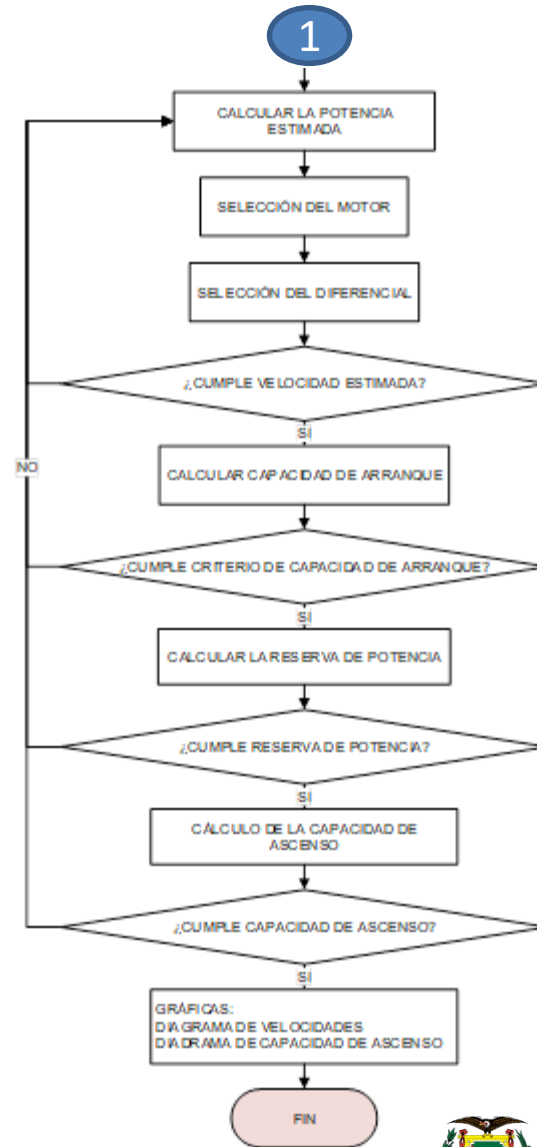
1

CALCULAR LA POTENCIA ESTIMADA

SELECCIÓN DEL MOTOR

SELECCIÓN DEL DIFERENCIAL

¿CUMPLE VELOCIDAD ESTIMADA?

NO

SI

CALCULAR CAPACIDAD DE ARRANQUE

¿CUMPLE CRITERIO DE CAPACIDAD DE ARRANQUE?

SI

CALCULAR LA RESERVA DE POTENCIA

¿CUMPLE RESERVA DE POTENCIA?

SI

CÁLCULO DE LA CAPACIDAD DE ASCENSO

¿CUMPLE CAPACIDAD DE ASCENSO?

SI

GRÁFICAS:
DIAGRAMA DE VELOCIDADES
DIADRAMA DE CAPACIDAD DE ASCENSO

FIN